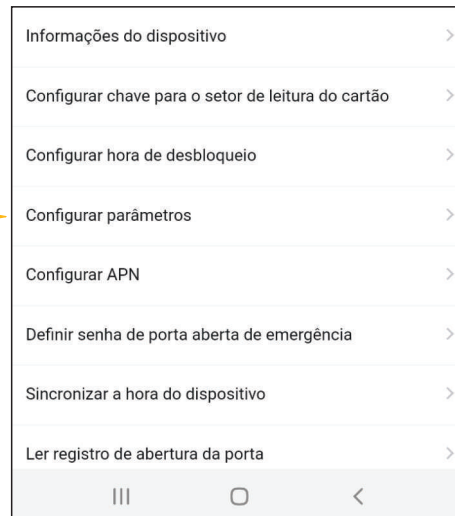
Informações do dispositivo >

Configurar chave para o setor de leitura do cartão >

Configurar hora de desbloqueio >

Configurar parâmetros >

Configurar APN >

Definir senha de porta aberta de emergência >

Sincronizar a hora do dispositivo >

Ler registro de abertura da porta >

III O <